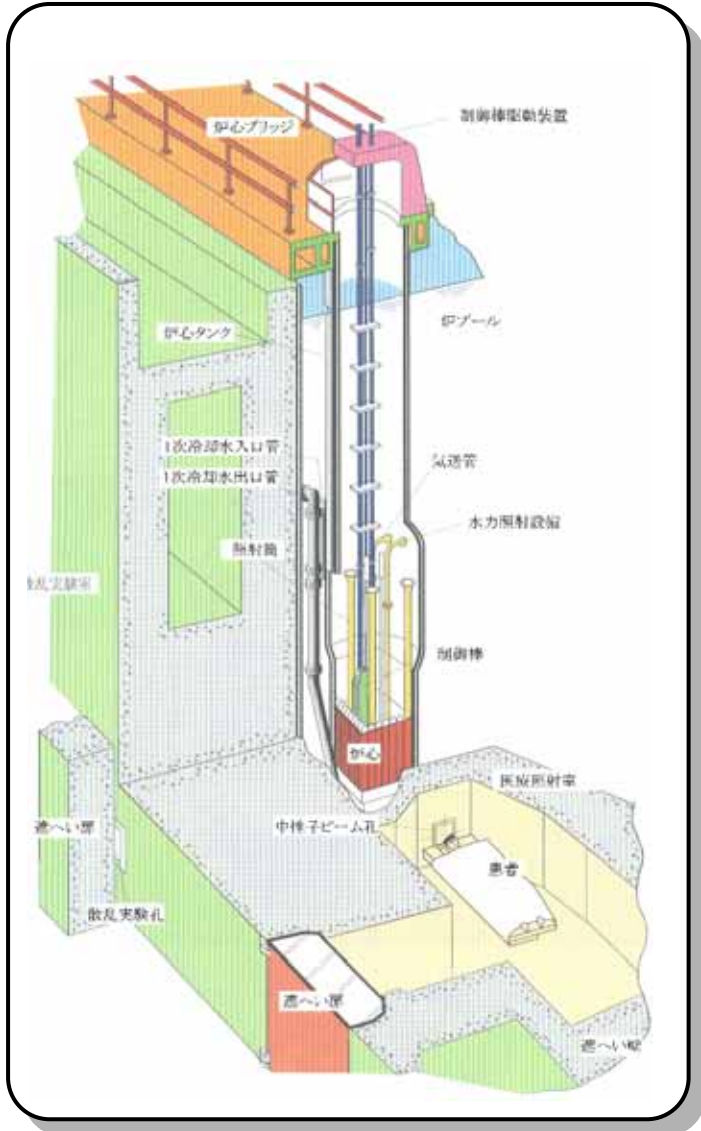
炉心ブリッジ

制御棒駆動装置

炉心タンク

炉プール

1次冷却水入口管

1次冷却水出口管

気送管

水力照射設備

照射筒

散乱実験室

制御棒

炉心

医療照射室

中性子ビーム孔

遮へい扉

患者

散乱実験孔

遮へい扉

遮へい壁